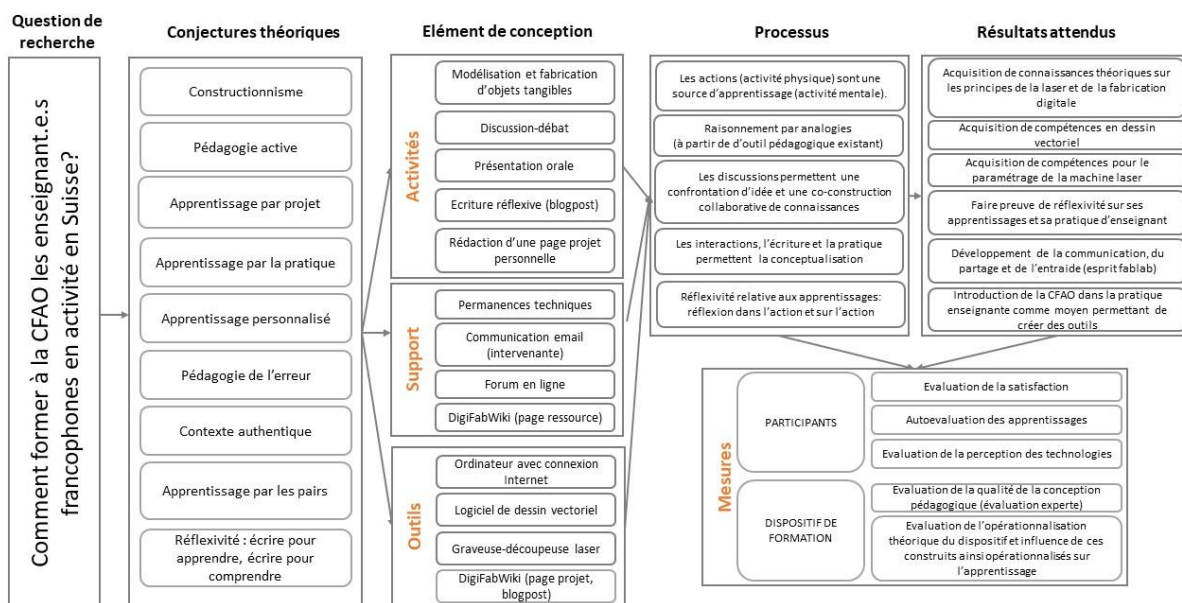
Question de recherche

Comment former à la CFAO les enseignant.e.s francophones en activité en Suisse?

Conjectures théoriques

Constructionnisme

Pédagogie active

Apprentissage par projet

Apprentissage par la pratique

Apprentissage personnalisé

Pédagogie de l'erreur

Contexte authentique

Apprentissage par les pairs

Réflexivité : écrire pour apprendre, écrire pour comprendre

Elément de conception

Activités

Modélisation et fabrication d'objets tangibles

Discussion-débat

Présentation orale

Ecriture réflexive (blogpost)

Rédaction d'une page projet personnelle

Support

Permanences techniques

Communication email (intervenante)

Forum en ligne

DigiFabWiki (page ressource)

Outils

Ordinateur avec connexion Internet

Logiciel de dessin vectoriel

Graveuse-découpeuse laser

DigiFabWiki (page projet, blogpost)

Processus

Les actions (activité physique) sont une source d'apprentissage (activité mentale).

Raisonnement par analogies (à partir de d'outil pédagogique existant)

Les discussions permettent une confrontation d'idée et une co-construction collaborative de connaissances

Les interactions, l'écriture et la pratique permettent la conceptualisation

Réflexivité relative aux apprentissages: réflexion dans l'action et sur l'action

Résultats attendus

Acquisition de connaissances théoriques sur les principes de la laser et de la fabrication digitale

Acquisition de compétences en dessin vectoriel

Acquisition de compétences pour le paramétrage de la machine laser

Faire preuve de réflexivité sur ses apprentissages et sa pratique d'enseignant

Développement de la communication, du partage et de l'entraide (esprit fablab)

Introduction de la CFAO dans la pratique enseignante comme moyen permettant de créer des outils

Mesures

PARTICIPANTS

Evaluation de la satisfaction

Autoevaluation des apprentissages

Evaluation de la perception des technologies

DISPOSITIF DE FORMATION

Evaluation de la qualité de la conception pédagogique (évaluation experte)

Evaluation de l'opérationnalisation théorique du dispositif et influence de ces construits ainsi opérationnalisés sur l'apprentissage